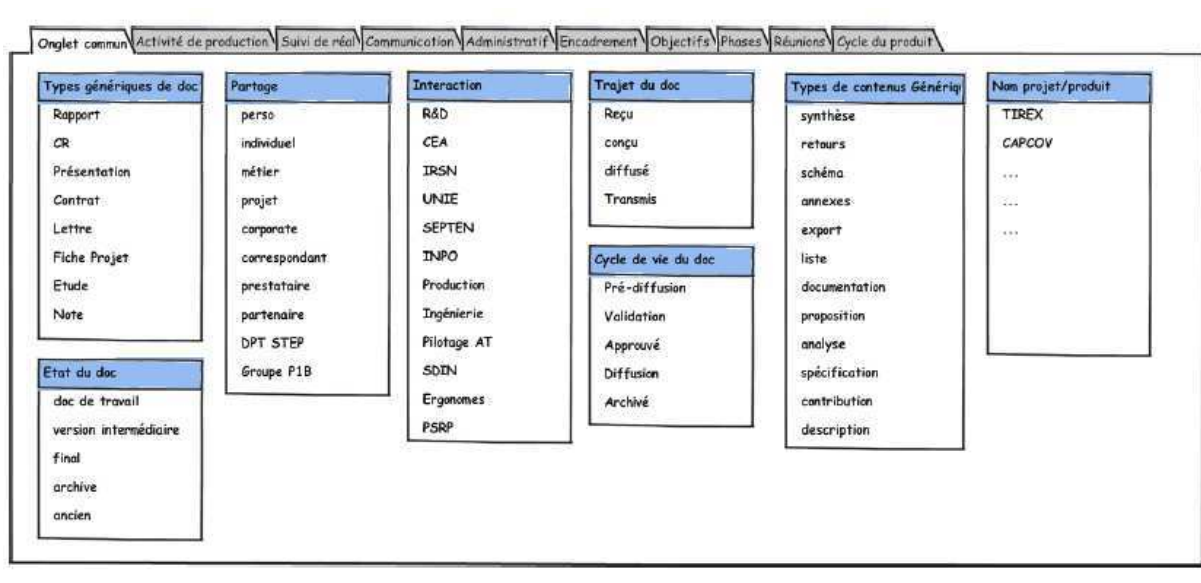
Onglet commun | Activité de production | Suivi de réal | Communication | Administratif | Encadrement | Objectifs | Phases | Réunions | Cycle du produit

Types génériques de doc
Rapport
CR
Présentation
Contrat
Lettre
Fiche Projet
Etude
Note

Etat du doc
doc de travail
version intermédiaire
final
archive
ancien

Partage
perso
individuel
métier
projet
corporate
correspondant
prestataire
partenaire
DPT STEP
Groupe P1B

Interaction
R&D
CEA
IRSN
UNIE
SEPTEN
INPO
Production
Ingénierie
Pilotage AT
SDIN
Ergonomes
PSRP

Trajet du doc
Reçu
conçu
diffusé
Transmis

Cycle de vie du doc
Pré-diffusion
Validation
Approuvé
Diffusion
Archivé

Types de contenus Génériq
synthèse
retours
schéma
annexes
export
liste
documentation
proposition
analyse
spécification
contribution
description

Nom projet/produit
TIREX
CAPCOV
...
...
...